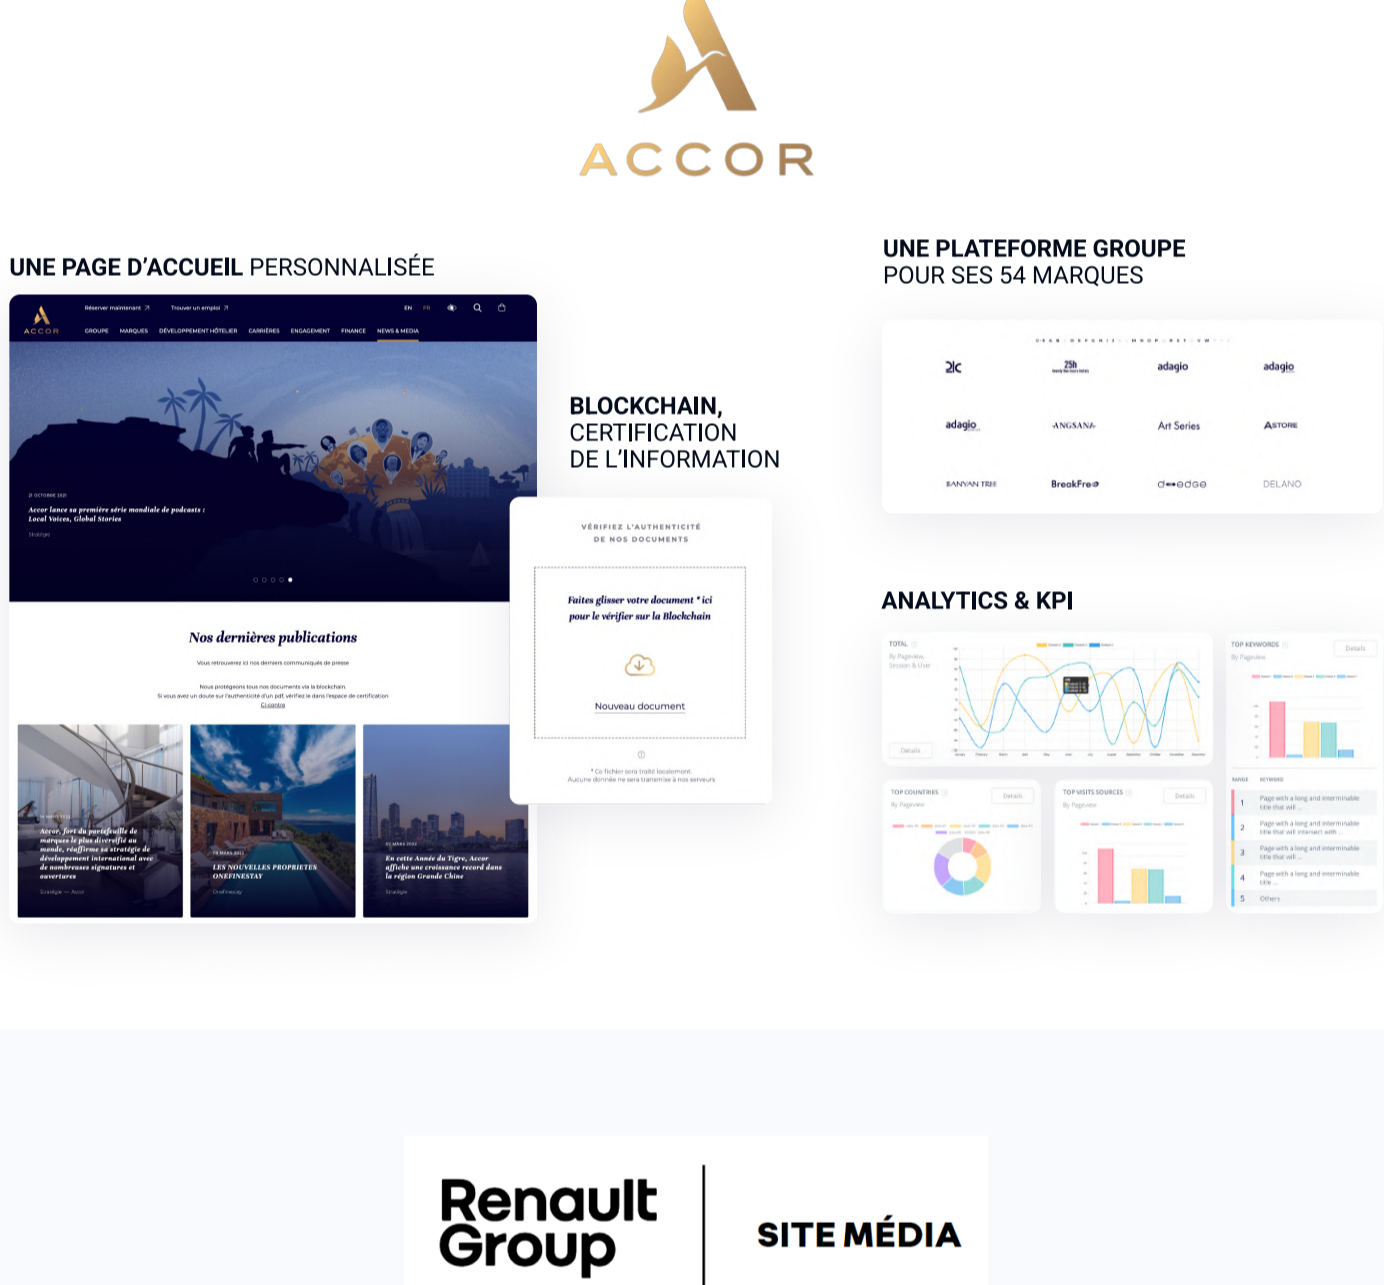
ACCOR

UNE PAGE D'ACCUEIL PERSONNALISÉE

Réserver maintenant ↗ Trouver un emploi ↗ EN FR

ACCOR

GROUPE MARQUES DÉVELOPPEMENT HÔTELIER CARRIÈRES ENGAGEMENT FINANCE NEWS & MEDIA

21 OCTOBRE 2021

Accor lance sa première série mondiale de podcasts : Local Voices, Global Stories

Stratégie

Nos dernières publications

Vous retrouverez ici nos derniers communiqués de presse

Nous protégeons tous nos documents via la blockchain.
Si vous avez un doute sur l'authenticité d'un pdf, vérifiez-le dans l'espace de certification
Ci-contre

Accor, fort du portefeuille de marques le plus diversifié au monde, réaffirme sa stratégie de développement international avec de nombreuses signatures et ouvertures

Stratégie — Accor

LES NOUVELLES PROPRIETES ONEFINESTAY

Onefinestay

En cette Année du Tigre, Accor affiche une croissance record dans la région Grande Chine

Stratégie

BLOCKCHAIN,
CERTIFICATION
DE L'INFORMATION

VÉRIFIEZ L'AUTHENTICITÉ DE NOS DOCUMENTS

Faites glisser votre document * ici pour le vérifier sur la Blockchain

Nouveau document

* Ce fichier sera traité localement.
Aucune donnée ne sera transmise à nos serveurs

UNE PLATEFORME GROUPE
POUR SES 54 MARQUES

21c 25h adagio adagio
adagio ANGSANA Art Series ASTORE
BANYAN TREE BreakFree dedge DELANO

ANALYTICS & KPI

TOTAL
By Pageview, Session & User
Details

TOP KEYWORDS
By Pageview
Details

TOP COUNTRIES
By Pageview
Details

TOP VISITS SOURCES
By Pageview
Details

RANGE KEYWORD
1 Page with a long and interminable title that will ...
2 Page with a long and interminable title that will intersect with ...
3 Page with a long and interminable title that will ...
4 Page with a long and interminable title ...
5 Others

Renault Group

SITE MÉDIA